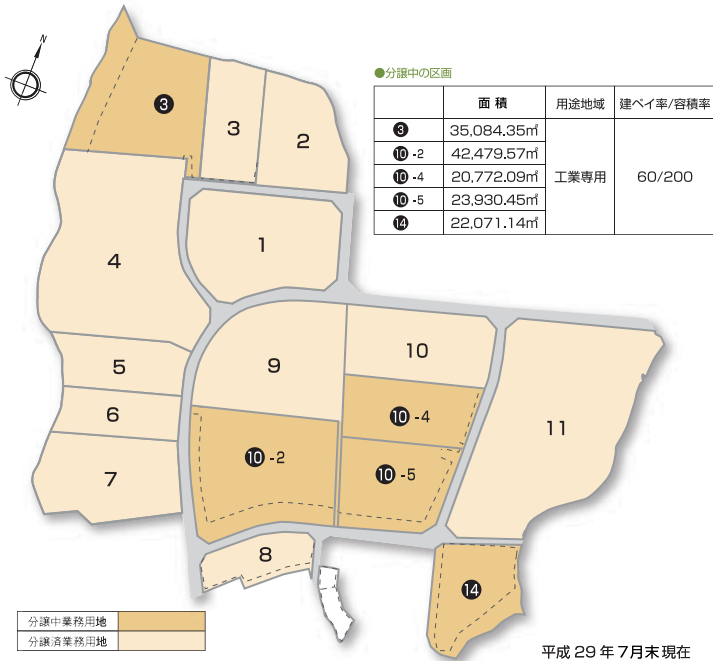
N

●分譲中の区画

| | 面 積 | 用途地域 | 建ペイ率/容積率 |
|---|---|---|---|
| ❸ | 35,084.35㎡ | 工業専用 | 60/200 |
| ❿-2 | 42,479.57㎡ | | |
| ❿-4 | 20,772.09㎡ | | |
| ❿-5 | 23,930.45㎡ | | |
| ⓮ | 22,071.14㎡ | | |

❸
3
2
1
4
5
6
7
9
10
❿-4
❿-2
❿-5
11
8
⓮

分譲中業務用地
分譲済業務用地

平成 29 年 7月末現在